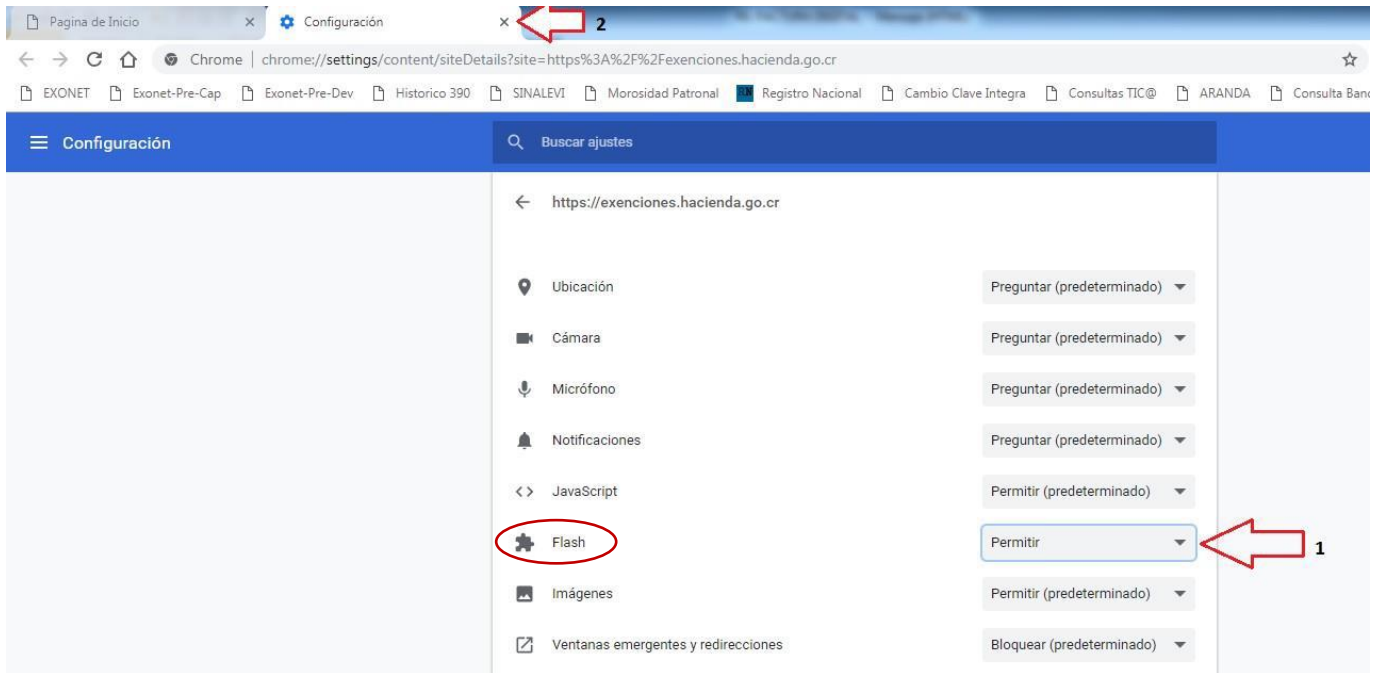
Pagina de Inicio ×
Configuración ×
2

Chrome | chrome://settings/content/siteDetails?site=https%3A%2F%2Fexenciones.hacienda.go.cr

EXONET | Exonet-Pre-Cap | Exonet-Pre-Dev | Historico 390 | SINALEVI | Morosidad Patronal | Registro Nacional | Cambio Clave Integra | Consultas TIC@ | ARANDA | Consulta Banc

Configuración

Buscar ajustes

https://exenciones.hacienda.go.cr

| | |
|---|---|
| Ubicación | Preguntar (predeterminado) |
| Cámara | Preguntar (predeterminado) |
| Micrófono | Preguntar (predeterminado) |
| Notificaciones | Preguntar (predeterminado) |
| JavaScript | Permitir (predeterminado) |
| Flash | Permitir |
| Imágenes | Permitir (predeterminado) |
| Ventanas emergentes y redirecciones | Bloquear (predeterminado) |

1